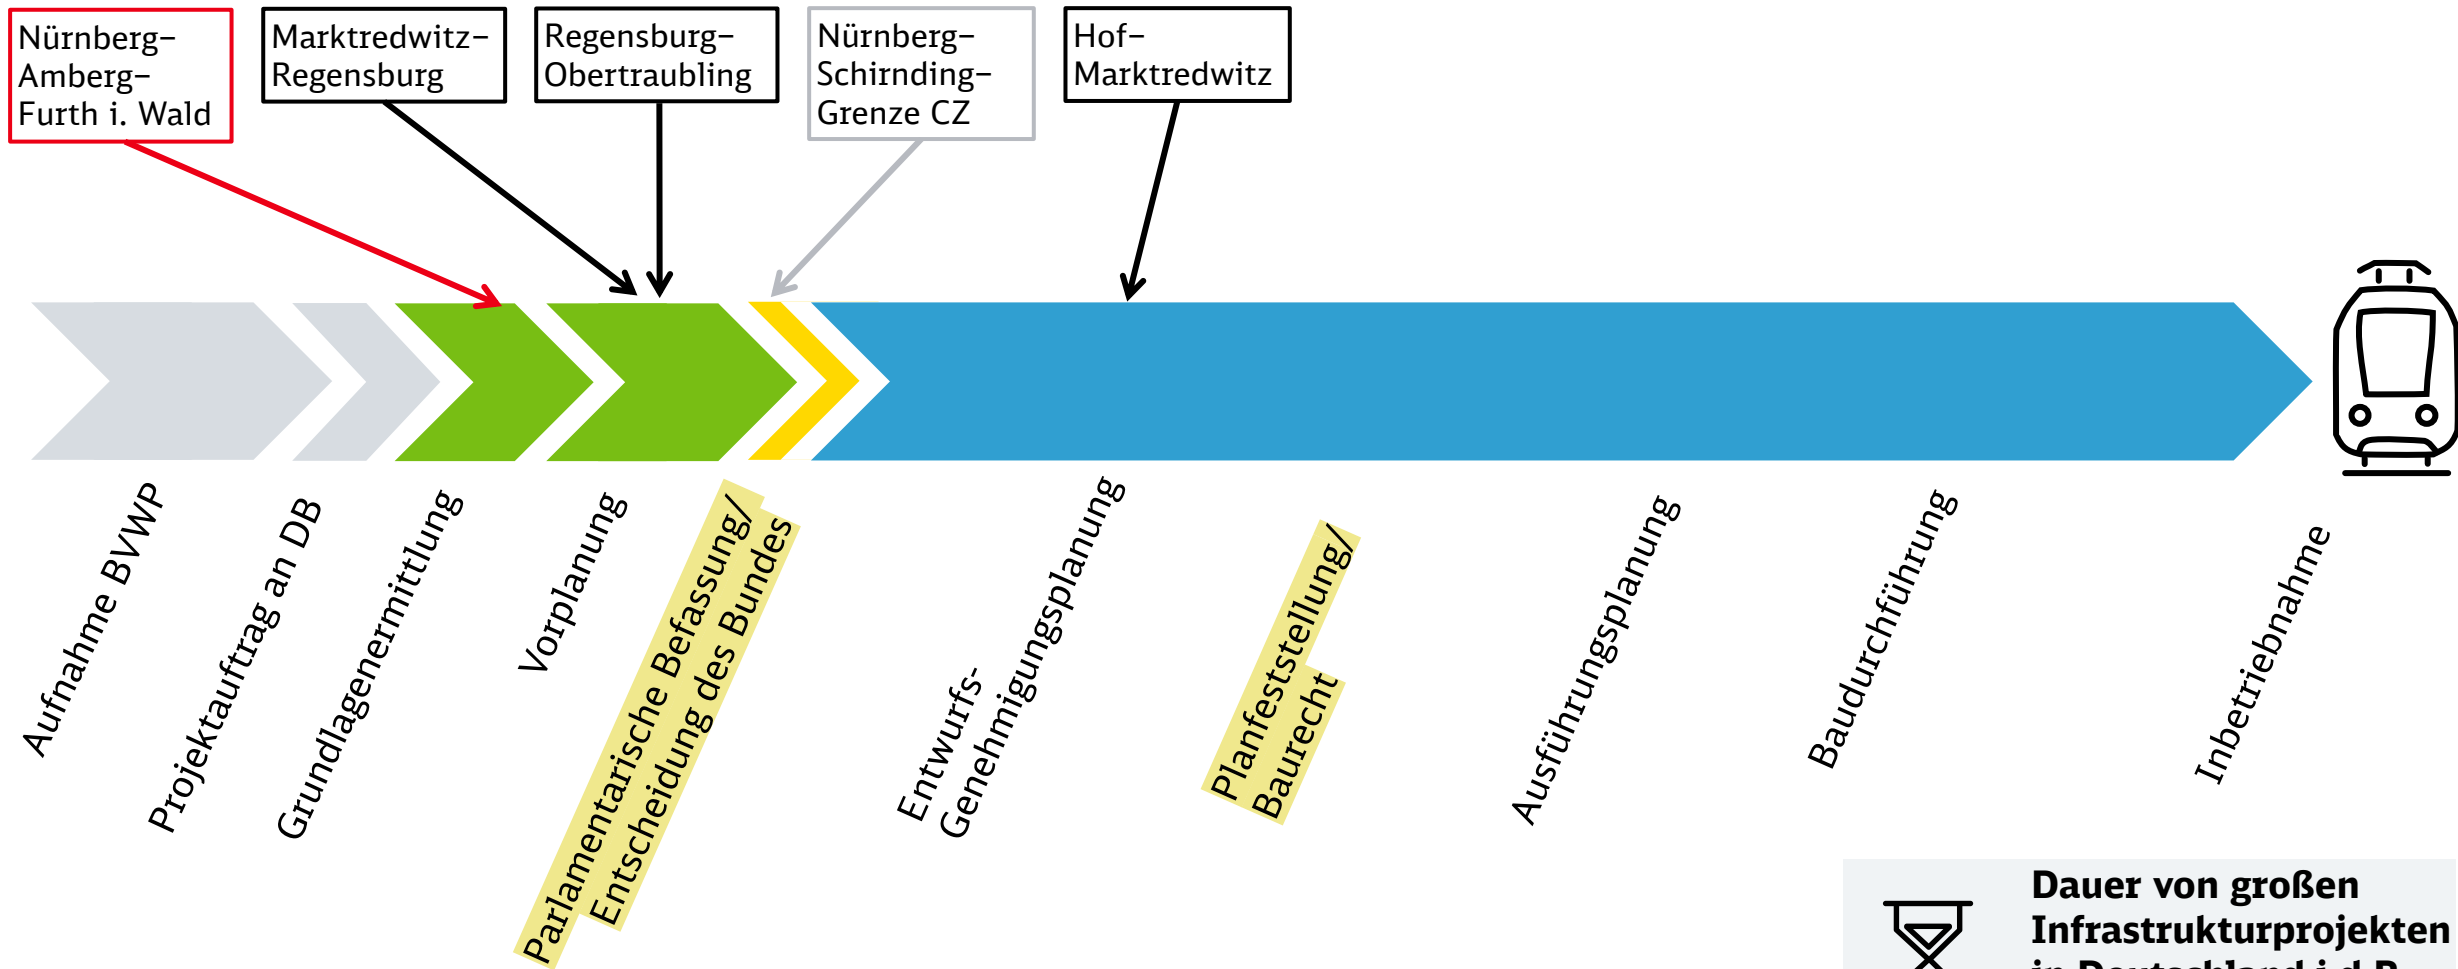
Nürnberg–Amberg–Furth i. Wald

Marktredwitz–Regensburg

Regensburg–Obertraubling

Nürnberg–Schirnding–Grenze CZ

Hof–Marktredwitz

Aufnahme BVWP

Projektauftrag an DB

Grundlagenermittlung

Vorplanung

Parlamentarische Befassung/ Entscheidung des Bundes

Entwurfs-Genehmigungsplanung

Planfeststellung/ Baurecht

Ausführungsplanung

Baudurchführung

Inbetriebnahme

Dauer von großen Infrastrukturprojekten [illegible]